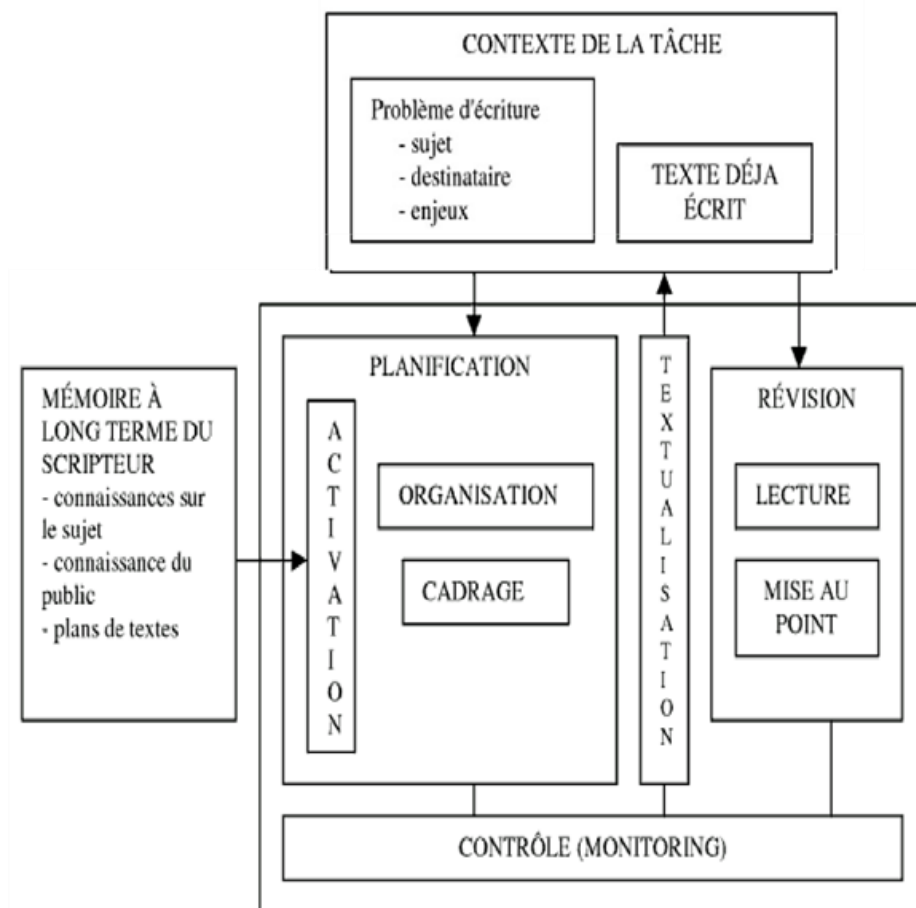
CONTEXTE DE LA TÂCHE

Problème d'écriture
- sujet
- destinataire
- enjeux

TEXTE DÉJA ÉCRIT

MÉMOIRE À LONG TERME DU SCRIPTEUR
- connaissances sur le sujet
- connaissance du public
- plans de textes

PLANIFICATION

ACTIVATION

ORGANISATION

CADRAGE

TEXTUALISATION

RÉVISION

LECTURE

MISE AU POINT

CONTRÔLE (MONITORING)